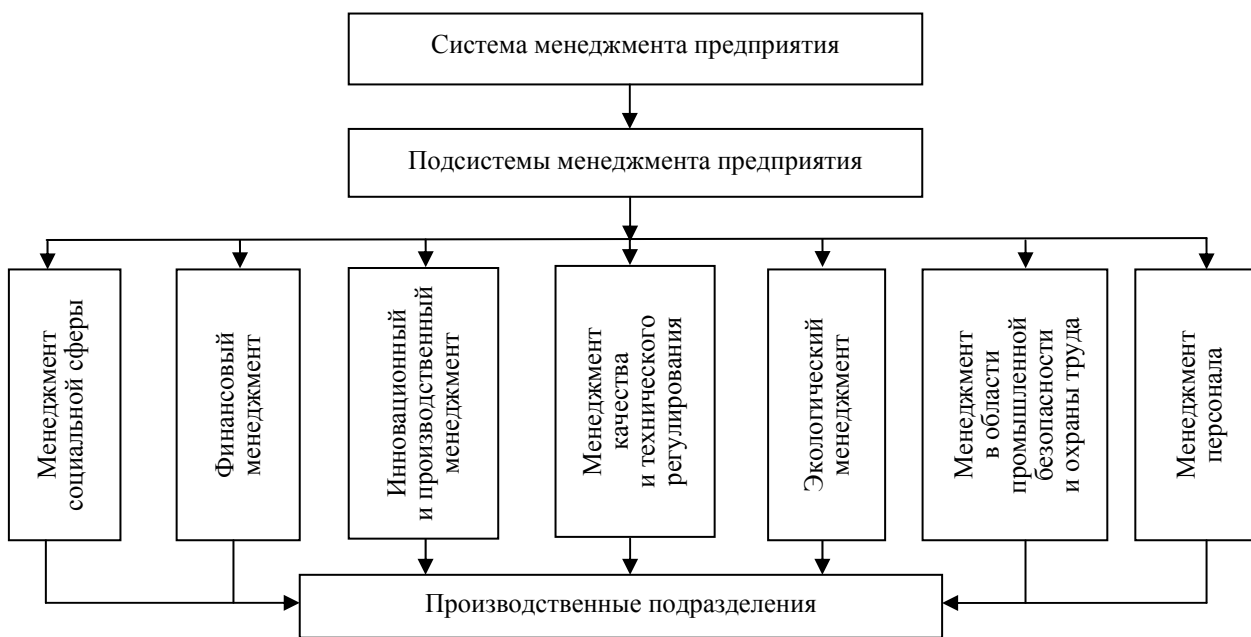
Система менеджмента предприятия

Подсистемы менеджмента предприятия

Менеджмент социальной сферы

Финансовый менеджмент

Инновационный и производственный менеджмент

Менеджмент качества и технического регулирования

Экологический менеджмент

Менеджмент в области промышленной безопасности и охраны труда

Менеджмент персонала

Производственные подразделения